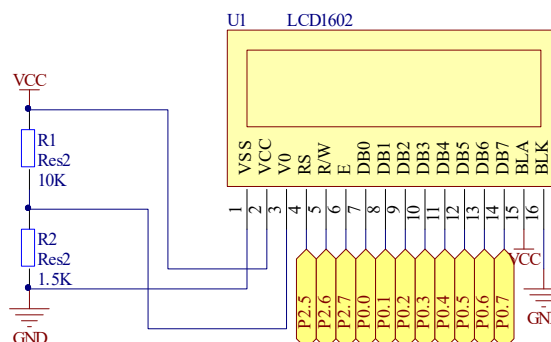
U1 LCD1602

VCC

R1
Res2
10K

R2
Res2
1.5K

GND

VSS VCC V0 RS R/W E DB0 DB1 DB2 DB3 DB4 DB5 DB6 DB7 BLA BLK

1 2 3 4 5 6 7 8 9 10 11 12 13 14 15 16

VCC

GN

P2.5 P2.6 P2.7 P0.0 P0.1 P0.2 P0.3 P0.4 P0.5 P0.6 P0.7